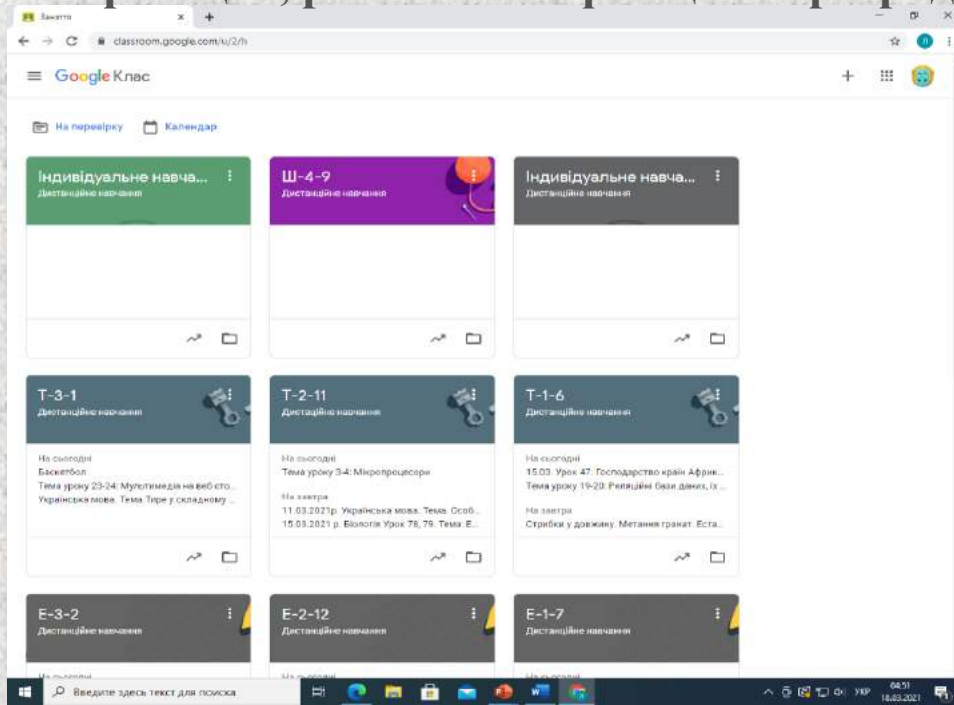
Заняття
classroom.google.com/u/2/h

Google Клас

На перевірку Календар

Індивідуальне навча...
Дистанційне навчання

Ш-4-9
Дистанційне навчання

Індивідуальне навча...
Дистанційне навчання

Т-3-1
Дистанційне навчання
На сьогодні
Баскетбол
Тема уроку 23-24: Мультимедіа на веб сто...
Українська мова. Тема Тире у складному ...

Т-2-11
Дистанційне навчання
На сьогодні
Тема уроку 3-4: Мікропроцесори
На завтра
11.03.2021р. Українська мова. Тема. Особ...
15.03.2021 р. Біологія Урок 78, 79. Тема: Е...

Т-1-6
Дистанційне навчання
На сьогодні
15.03. Урок 47. Господарство країн Афрік...
Тема уроку 19-20: Реляційні бази даних, їх ...
На завтра
Стрибки у довжину. Метання гранат. Еста...

Е-3-2
Дистанційне навчання
На сьогодні

Е-2-12
Дистанційне навчання
На сьогодні

Е-1-7
Дистанційне навчання
На сьогодні

Введите здесь текст для поиска
УКР 08:51 18.03.2021